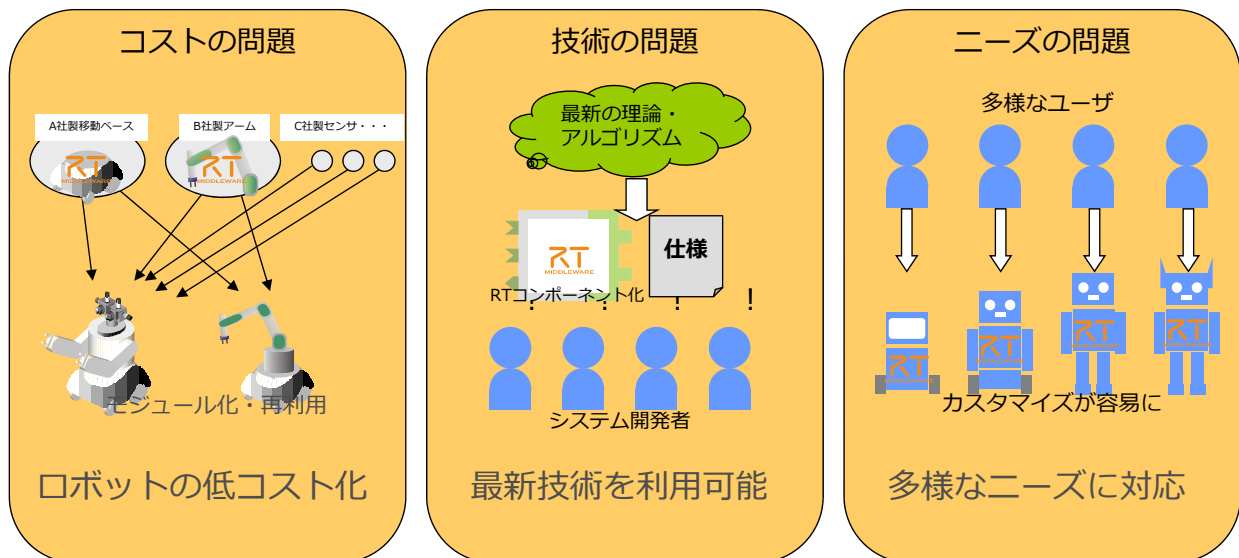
コストの問題

A社製移動ベース

B社製アーム

C社製センサ・・・

RT MIDDLEWARE

RT MIDDLEWARE

モジュール化・再利用

ロボットの低コスト化

技術の問題

最新の理論・アルゴリズム

RT MIDDLEWARE

仕様

RTコンポーネント化

! ! ! !

システム開発者

最新技術を利用可能

ニーズの問題

多様なユーザ

RT

RT

RT

RT

カスタマイズが容易に

多様なニーズに対応